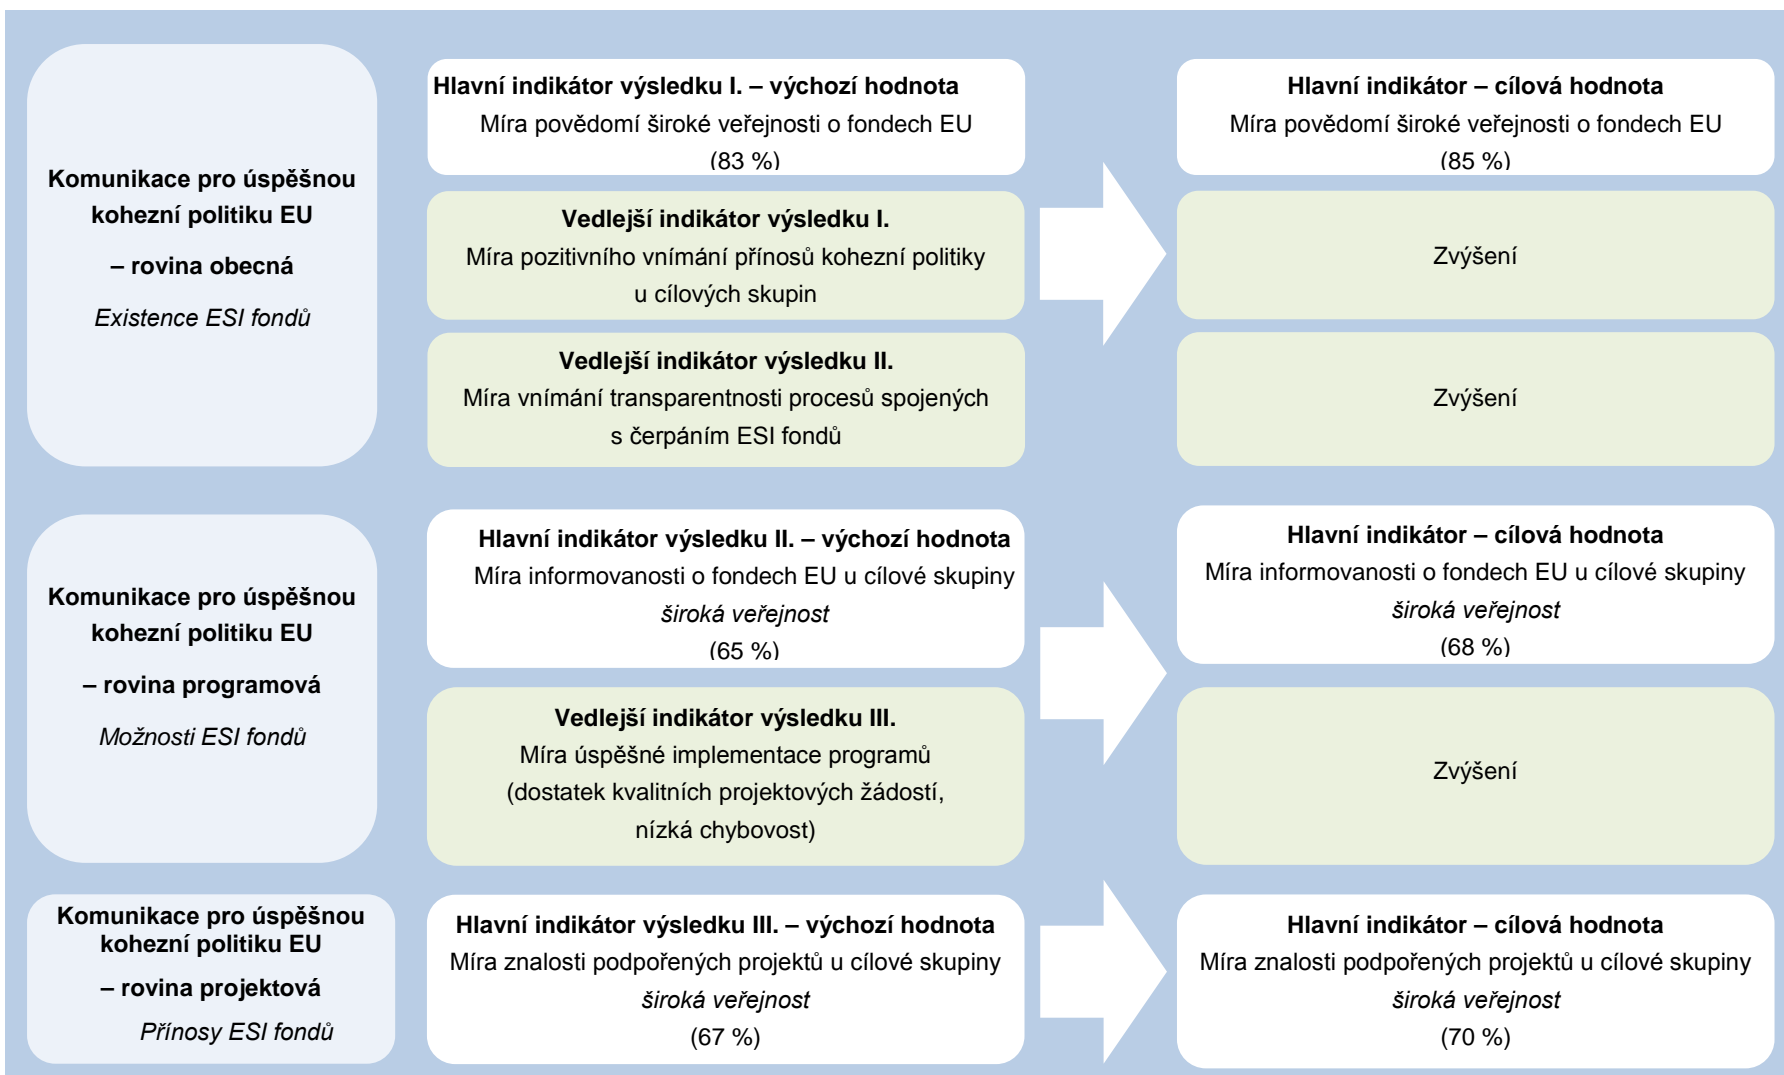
Komunikace pro úspěšnou kohezní politiku EU

– rovina obecná

Existence ESI fondů

Hlavní indikátor výsledku I. – výchozí hodnota
Míra povědomí široké veřejnosti o fondech EU
(83 %)

Vedlejší indikátor výsledku I.
Míra pozitivního vnímání přínosů kohezní politiky u cílových skupin

Vedlejší indikátor výsledku II.
Míra vnímání transparentnosti procesů spojených s čerpáním ESI fondů

Hlavní indikátor – cílová hodnota
Míra povědomí široké veřejnosti o fondech EU
(85 %)

Zvýšení

Zvýšení

Komunikace pro úspěšnou kohezní politiku EU

– rovina programová

Možnosti ESI fondů

Hlavní indikátor výsledku II. – výchozí hodnota
Míra informovanosti o fondech EU u cílové skupiny
široká veřejnost
(65 %)

Vedlejší indikátor výsledku III.
Míra úspěšné implementace programů (dostatek kvalitních projektových žádostí, nízká chybovost)

Hlavní indikátor – cílová hodnota
Míra informovanosti o fondech EU u cílové skupiny
široká veřejnost
(68 %)

Zvýšení

Komunikace pro úspěšnou kohezní politiku EU

– rovina projektová

Přínosy ESI fondů

Hlavní indikátor výsledku III. – výchozí hodnota
Míra znalosti podpořených projektů u cílové skupiny
široká veřejnost
(67 %)

Hlavní indikátor – cílová hodnota
Míra znalosti podpořených projektů u cílové skupiny
široká veřejnost
(70 %)